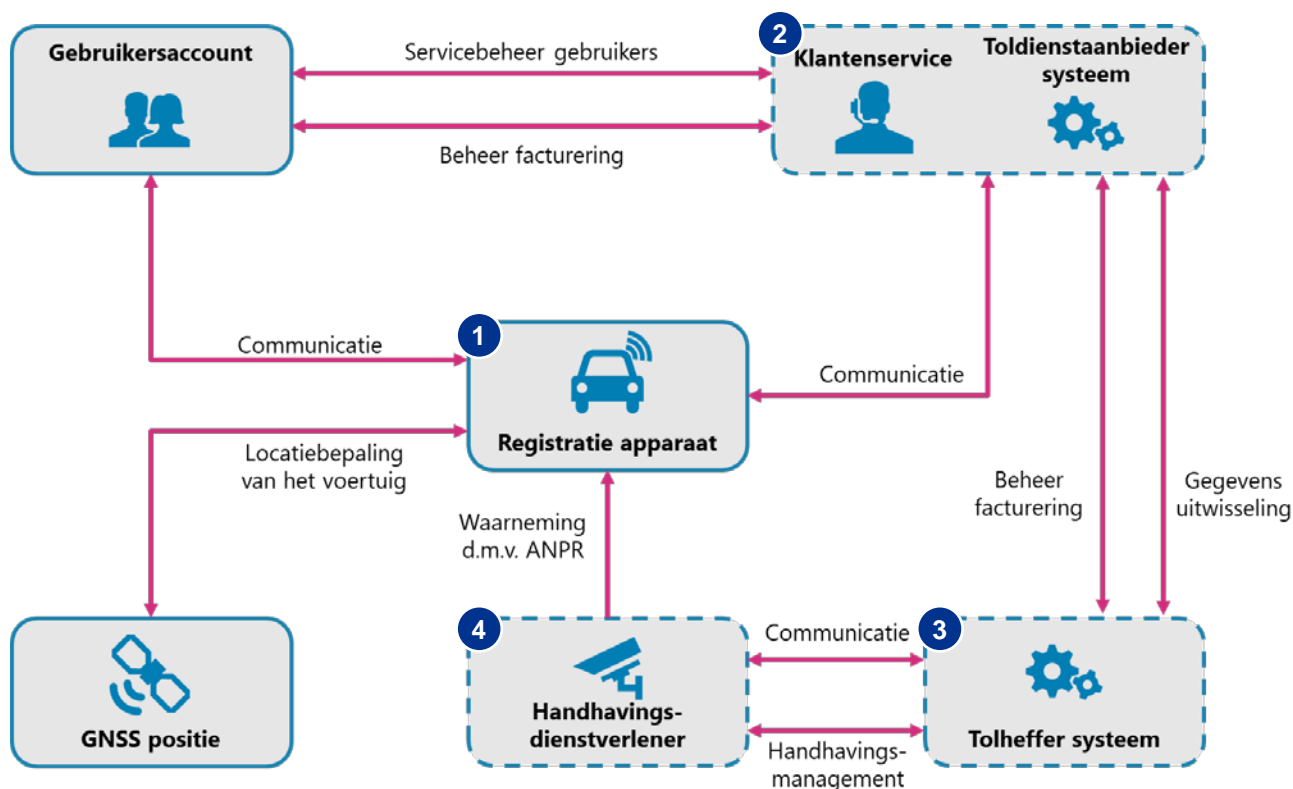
Gebruikersaccount

Servicebeheer gebruikers

Beheer facturering

2 Klantenservice

Toldienstaanbieder systeem

Communicatie

1

Registratie apparaat

Communicatie

Locatiebepaling van het voertuig

Beheer facturering

Gegevens uitwisseling

Waarneming d.m.v. ANPR

GNSS positie

4

Handhavings-dienstverlener

Communicatie

Handhavings-management

3

Tolheffer systeem